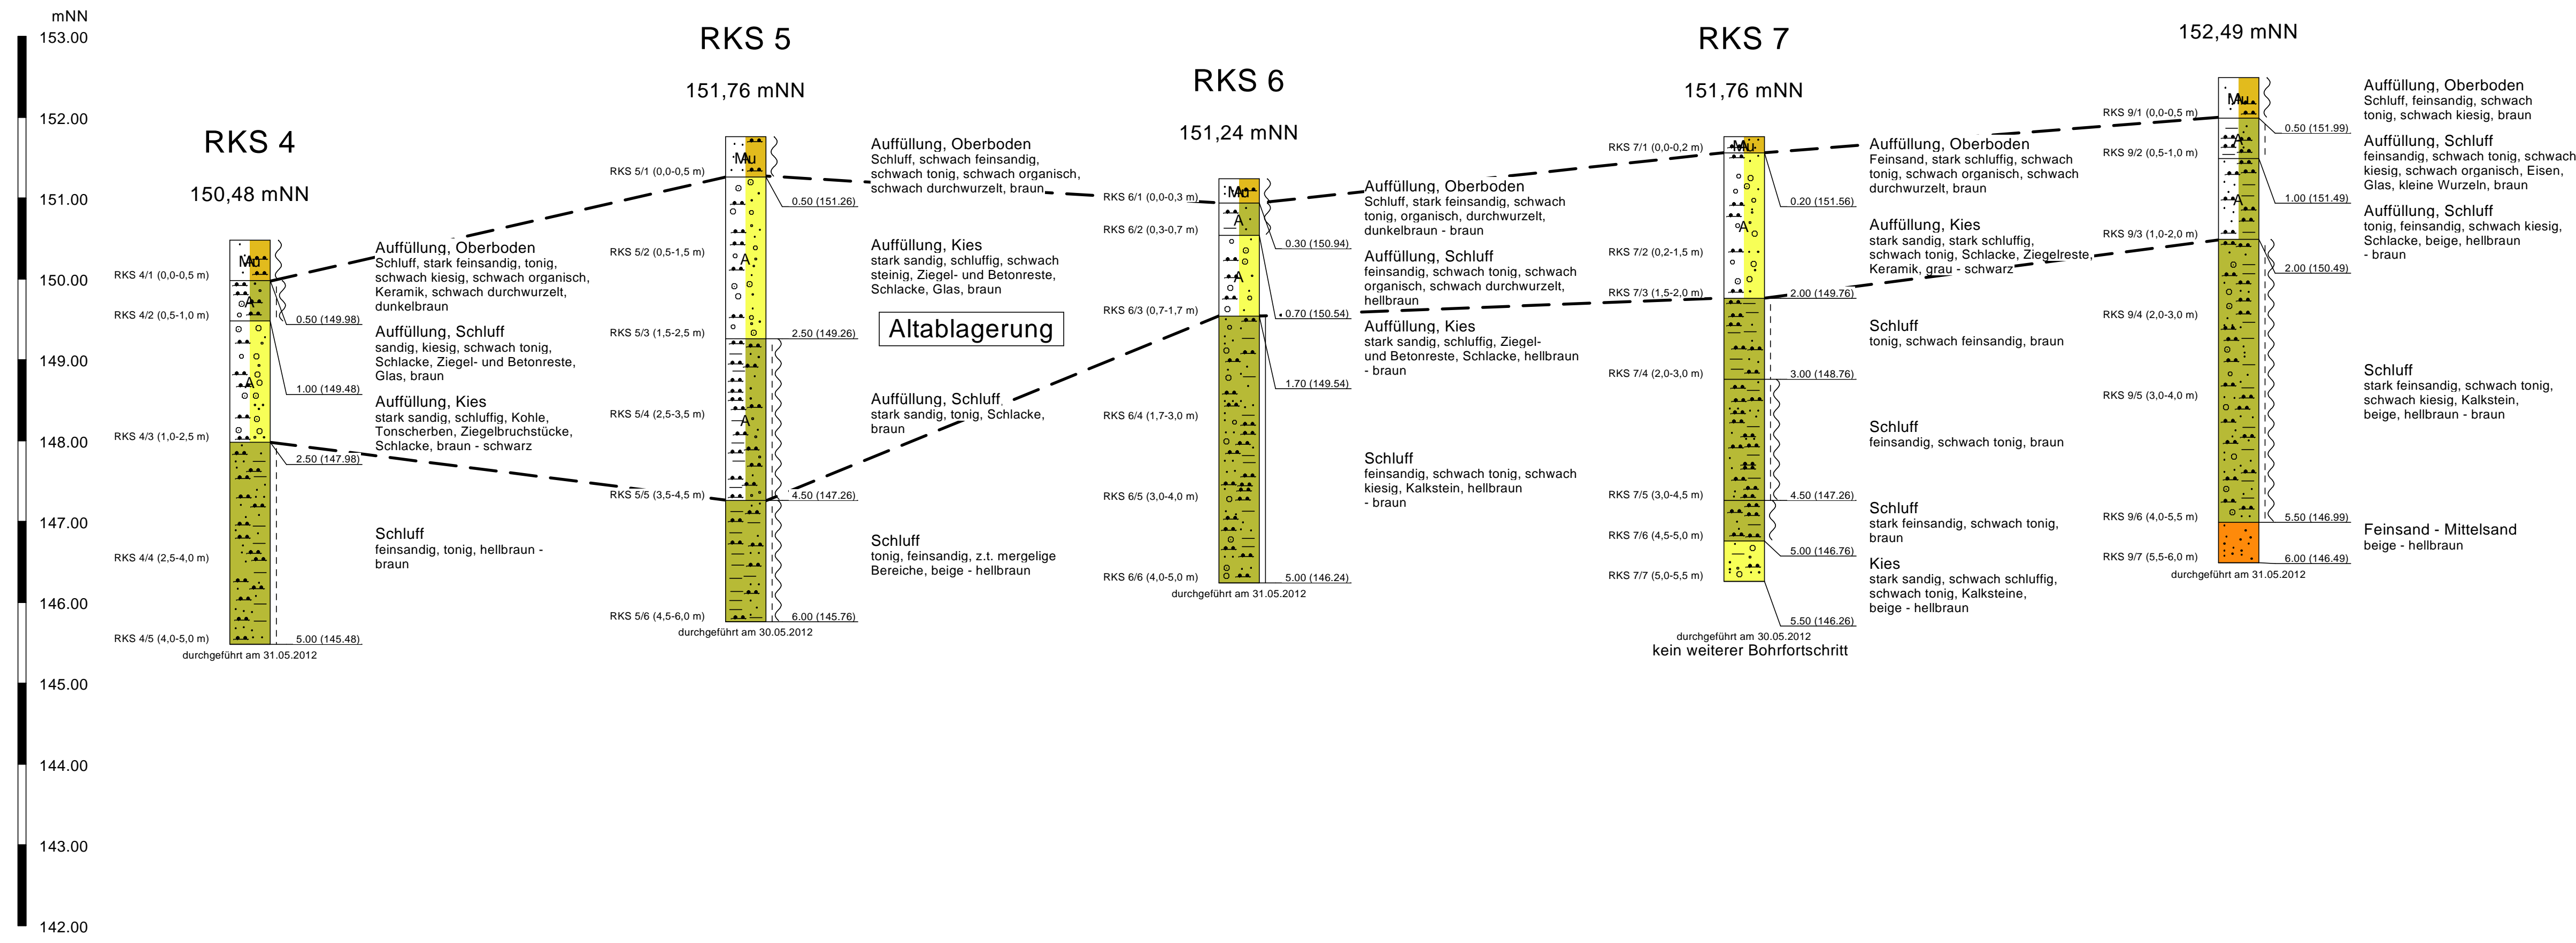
mNN
153.00
152.00
151.00
150.00
149.00
148.00
147.00
146.00
145.00
144.00
143.00
142.00

RKS 4
150,48 mNN

Mu
A
A

RKS 4/1 (0,0-0,5 m)
RKS 4/2 (0,5-1,0 m)
RKS 4/3 (1,0-2,5 m)
RKS 4/4 (2,5-4,0 m)
RKS 4/5 (4,0-5,0 m)

0.50 (149.98)
1.00 (149.48)
2.50 (147.98)
5.00 (145.48)

durchgeführt am 31.05.2012

Auffüllung, Oberboden
Schluff, stark feinsandig, tonig, schwach kiesig, schwach organisch, Keramik, schwach durchwurzelt, dunkelbraun

Auffüllung, Schluff
sandig, kiesig, schwach tonig, Schlacke, Ziegel- und Betonreste, Glas, braun

Auffüllung, Kies
stark sandig, schluffig, Kohle, Tonscherben, Ziegelbruchstücke, Schlacke, braun - schwarz

Schluff
feinsandig, tonig, hellbraun - braun

RKS 5
151,76 mNN

Mu
A
A

RKS 5/1 (0,0-0,5 m)
RKS 5/2 (0,5-1,5 m)
RKS 5/3 (1,5-2,5 m)
RKS 5/4 (2,5-3,5 m)
RKS 5/5 (3,5-4,5 m)
RKS 5/6 (4,5-6,0 m)

0.50 (151.26)
2.50 (149.26)
4.50 (147.26)
6.00 (145.76)

durchgeführt am 30.05.2012

Auffüllung, Oberboden
Schluff, schwach feinsandig, schwach tonig, schwach organisch, schwach durchwurzelt, braun

Auffüllung, Kies
stark sandig, schluffig, schwach steinig, Ziegel- und Betonreste, Schlacke, Glas, braun

Altablagerung

Auffüllung, Schluff
stark sandig, tonig, Schlacke, braun

Schluff
tonig, feinsandig, z.t. mergelige Bereiche, beige - hellbraun

RKS 6
151,24 mNN

Mu
A
A

RKS 6/1 (0,0-0,3 m)
RKS 6/2 (0,3-0,7 m)
RKS 6/3 (0,7-1,7 m)
RKS 6/4 (1,7-3,0 m)
RKS 6/5 (3,0-4,0 m)
RKS 6/6 (4,0-5,0 m)

0.30 (150.94)
0.70 (150.54)
1.70 (149.54)
5.00 (146.24)

durchgeführt am 31.05.2012

Auffüllung, Oberboden
Schluff, stark feinsandig, schwach tonig, organisch, durchwurzelt, dunkelbraun - braun

Auffüllung, Schluff
feinsandig, schwach tonig, schwach organisch, schwach durchwurzelt, hellbraun

Auffüllung, Kies
stark sandig, schluffig, Ziegel- und Betonreste, Schlacke, hellbraun - braun

Schluff
feinsandig, schwach tonig, schwach kiesig, Kalkstein, hellbraun - braun

RKS 7
151,76 mNN

Mu
A

RKS 7/1 (0,0-0,2 m)
RKS 7/2 (0,2-1,5 m)
RKS 7/3 (1,5-2,0 m)
RKS 7/4 (2,0-3,0 m)
RKS 7/5 (3,0-4,5 m)
RKS 7/6 (4,5-5,0 m)
RKS 7/7 (5,0-5,5 m)

0.20 (151.56)
2.00 (149.76)
3.00 (148.76)
4.50 (147.26)
5.00 (146.76)
5.50 (146.26)

durchgeführt am 30.05.2012
kein weiterer Bohrfortschritt

Auffüllung, Oberboden
Feinsand, stark schluffig, schwach tonig, schwach organisch, schwach durchwurzelt, braun

Auffüllung, Kies
stark sandig, stark schluffig, schwach tonig, Schlacke, Ziegelreste, Keramik, grau - schwarz

Schluff
tonig, schwach feinsandig, braun

Schluff
feinsandig, schwach tonig, braun

Schluff
stark feinsandig, schwach tonig, braun

Kies
stark sandig, schwach schluffig, schwach tonig, Kalksteine, beige - hellbraun

152,49 mNN

Mu
A

RKS 9/1 (0,0-0,5 m)
RKS 9/2 (0,5-1,0 m)
RKS 9/3 (1,0-2,0 m)
RKS 9/4 (2,0-3,0 m)
RKS 9/5 (3,0-4,0 m)
RKS 9/6 (4,0-5,5 m)
RKS 9/7 (5,5-6,0 m)

0.50 (151.99)
1.00 (151.49)
2.00 (150.49)
5.50 (146.99)
6.00 (146.49)

durchgeführt am 31.05.2012

Auffüllung, Oberboden
Schluff, feinsandig, schwach tonig, schwach kiesig, braun

Auffüllung, Schluff
feinsandig, schwach tonig, schwach kiesig, schwach organisch, Eisen, Glas, kleine Wurzeln, braun

Auffüllung, Schluff
tonig, feinsandig, schwach kiesig, Schlacke, beige, hellbraun - braun

Schluff
stark feinsandig, schwach tonig, schwach kiesig, Kalkstein, beige, hellbraun - braun

Feinsand - Mittelsand
beige - hellbraun